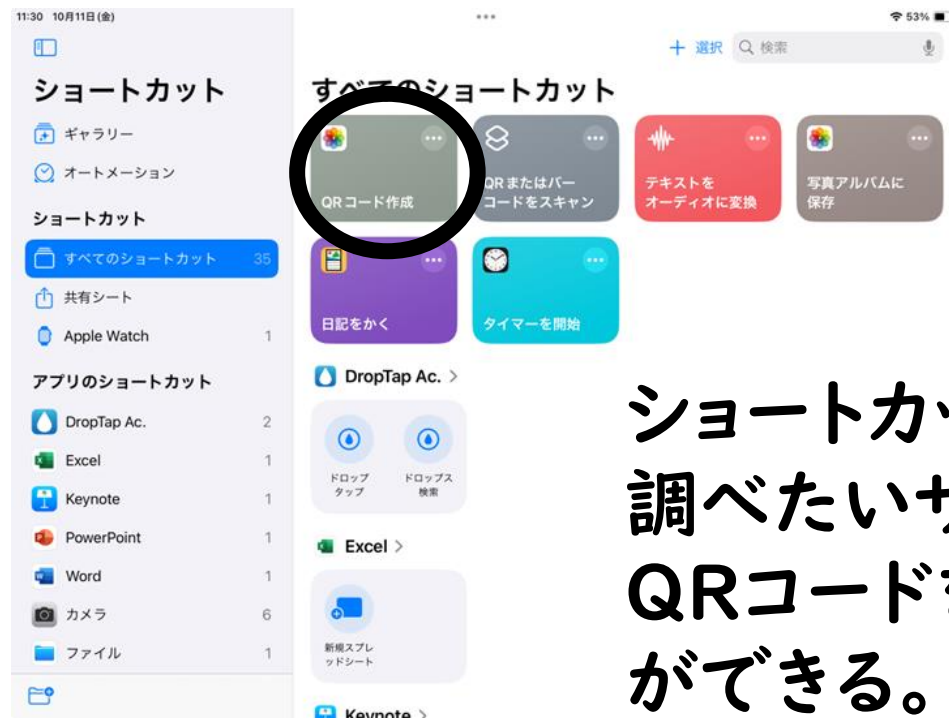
11:30 10月11日(金)

53%

ショートカット

ギャラリー

オートメーション

ショートカット

すべてのショートカット 35

共有シート

Apple Watch 1

アプリのショートカット

DropTap Ac. 2

Excel 1

Keynote 1

PowerPoint 1

Word 1

カメラ 6

ファイル 1

+ 選択 検索

すべてのショートカット

QRコード作成

QRまたはバーコードをスキャン

テキストをオーディオに変換

写真アルバムに保存

日記をかく

タイマーを開始

DropTap Ac. >

ドロップタップ

ドロップス検索

Excel >

新規スプレッドシート

Keynote >

ショートカ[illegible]
調べたいサ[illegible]
QRコードを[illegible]
ができる。